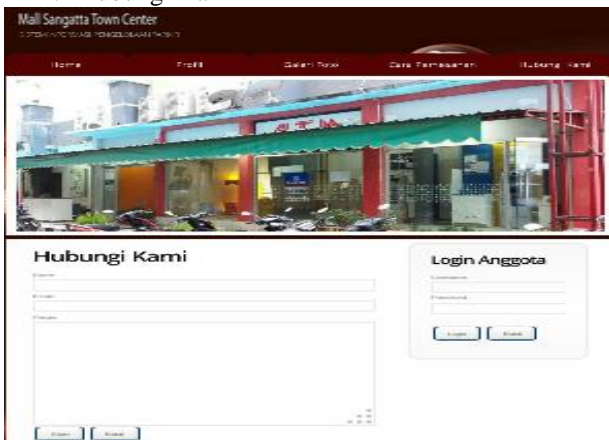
Mall Sangatta Town Center
SISTEM INFORMASI PENGELOLAAN TOKO

Home
Profil
Galeri Toko
Cara Pemesanan
Hubungi Kami

Hubungi Kami
Nama
Email
Pesan

Kirim
Batal

Login Anggota
Username
Password

Login
Batal